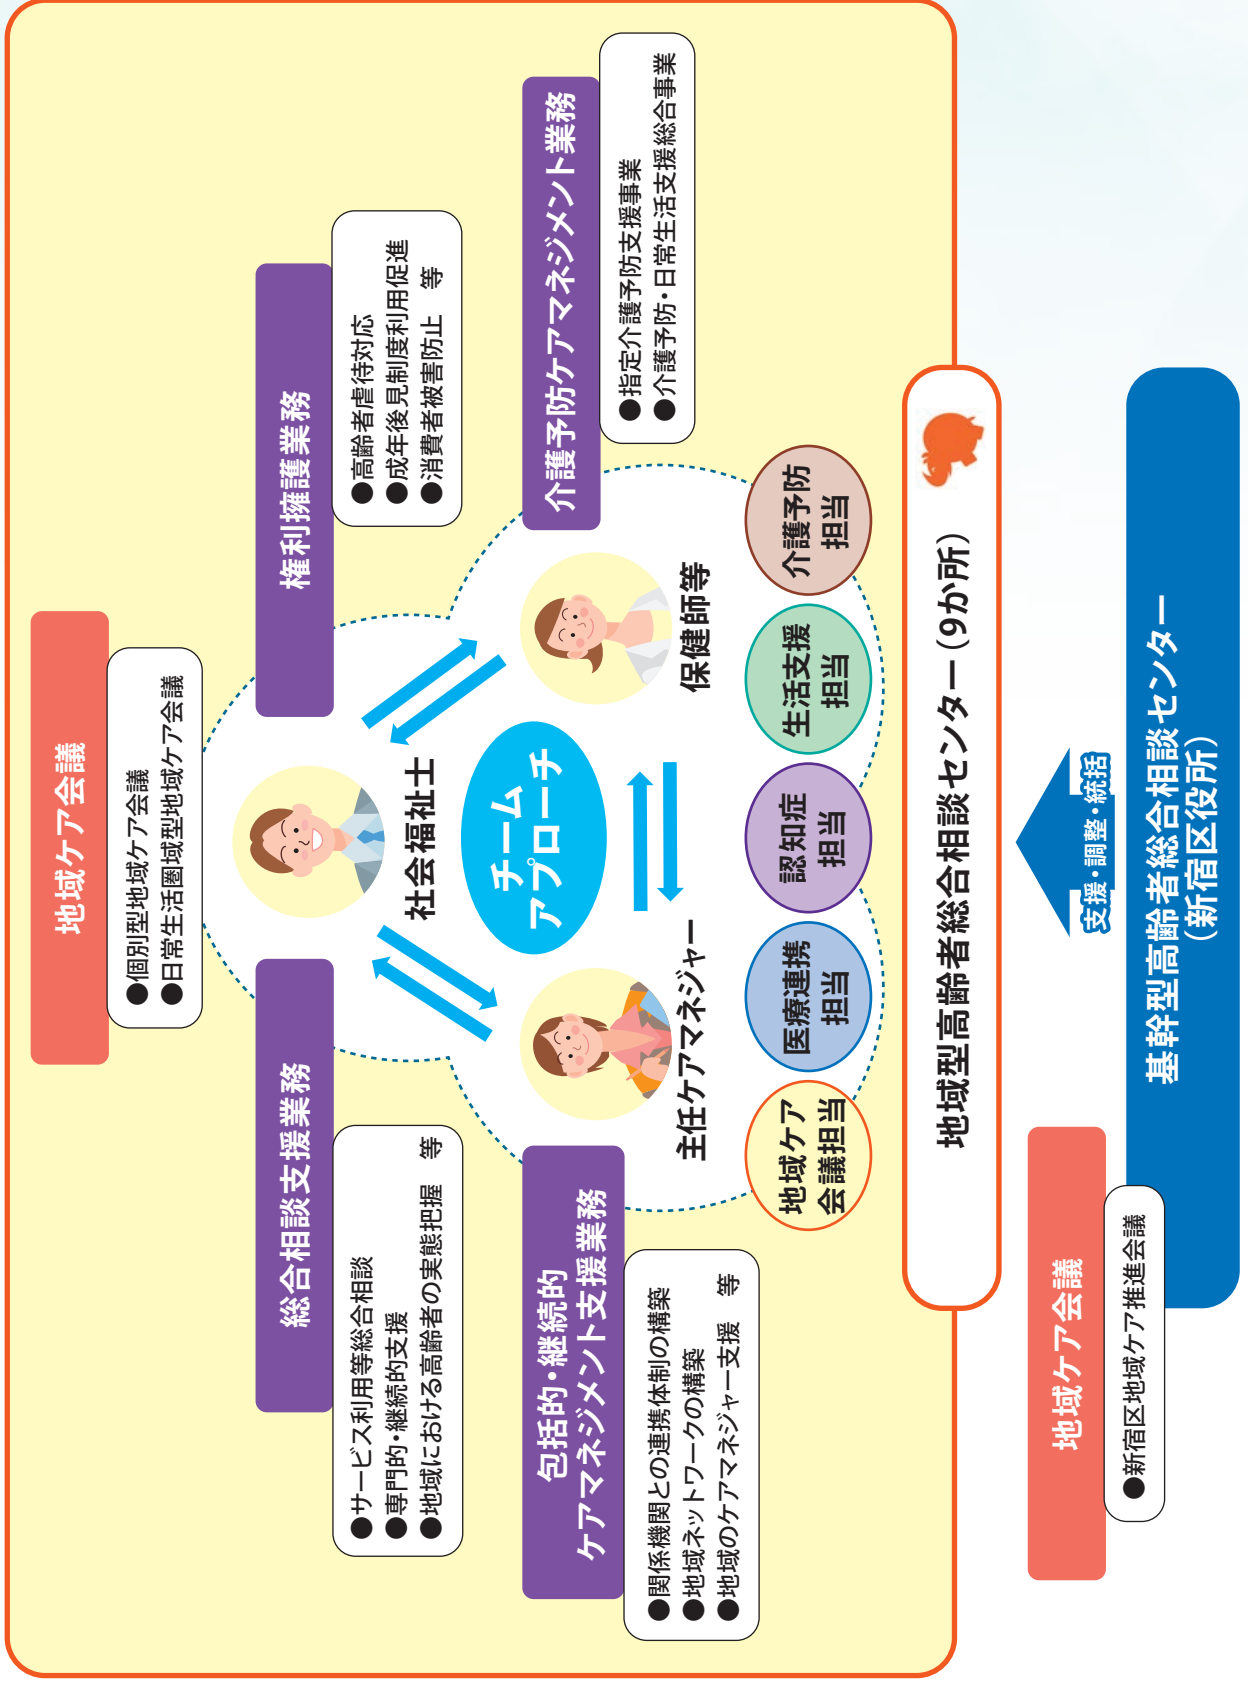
地域ケア会議
●個別型地域ケア会議
●日常生活圏域型地域ケア会議

権利擁護業務
●高齢者虐待対応
●成年後見制度利用促進
●消費者被害防止　等

介護予防ケアマネジメント業務
●指定介護予防支援事業
●介護予防・日常生活支援総合事業

総合相談支援業務
●サービス利用等総合相談
●専門的・継続的支援
●地域における高齢者の実態把握　等

包括的・継続的ケアマネジメント支援業務
●関係機関との連携体制の構築
●地域ネットワークの構築
●地域のケアマネジャー支援　等

社会福祉士
保健師等
主任ケアマネジャー
チームアプローチ

介護予防担当
生活支援担当
認知症担当
医療連携担当
地域ケア会議担当

地域型高齢者総合相談センター（9か所）

支援・調整・統括

基幹型高齢者総合相談センター（新宿区役所）

地域ケア会議
●新宿区地域ケア推進会議